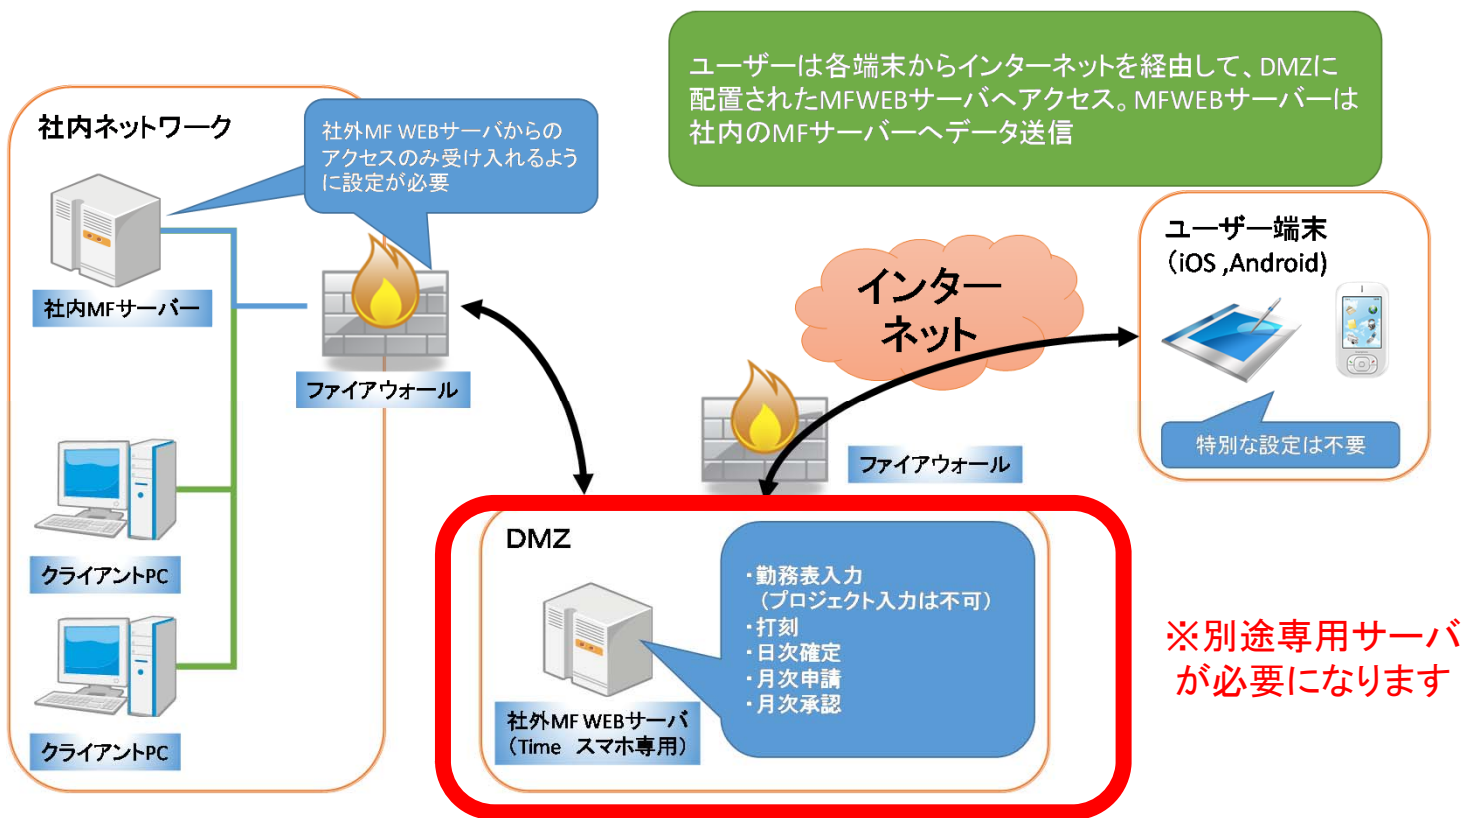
ユーザーは各端末からインターネットを経由して、DMZに配置されたMFWEBサーバへアクセス。MFWEBサーバーは社内のMFサーバーへデータ送信

社内ネットワーク

社外MF WEBサーバからのアクセスのみ受け入れるように設定が必要

社内MFサーバー

ファイアウォール

クライアントPC

クライアントPC

インターネット

ユーザー端末
（iOS ,Android）

特別な設定は不要

ファイアウォール

DMZ

社外MF WEBサーバ
（Time　スマホ専用）

・勤務表入力
（プロジェクト入力は不可）
・打刻
・日次確定
・月次申請
・月次承認

※別途専用サーバが必要になります